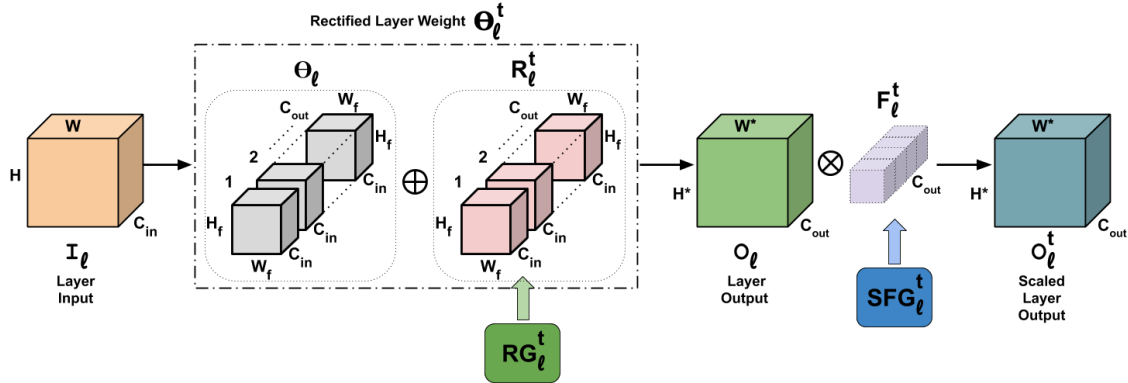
Rectified Layer Weight $\Theta_\ell^t$

W
H
$C_{in}$
$I_\ell$
Layer Input

$\Theta_\ell$
$C_{out}$
$W_f$
$H_f$
2
1
$C_{in}$
$H_f$
$C_{in}$
$W_f$
$C_{in}$

$\oplus$

$R_\ell^t$
$C_{out}$
$W_f$
$H_f$
2
1
$C_{in}$
$H_f$
$C_{in}$
$W_f$
$C_{in}$

$RG_\ell^t$

W*
H*
$C_{out}$
$O_\ell$
Layer Output

$\otimes$

$F_\ell^t$
$C_{out}$
$SFG_\ell^t$

W*
H*
$C_{out}$
$O_\ell^t$
Scaled Layer Output